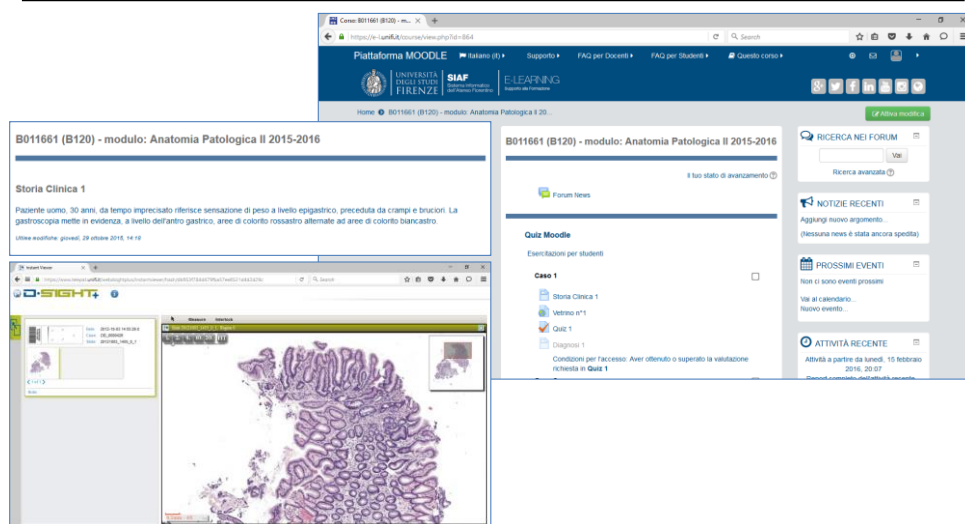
Corso: B011661 (B120) – mo...

https://e-l.unifi.it/course/view.php?id=864

Cerca

Piattaforma MOODLE Italiano (it) Supporto FAQ per Docenti FAQ per Studenti Questo corso

UNIVERSITÀ DEGLI STUDI FIRENZE SIAF Sistema Informatico dell'Ateneo Fiorentino E-LEARNING Supporto alla formazione

Home B011661 (B120) - modulo: Anatomia Patologica II 20...

Attiva modifica

B011661 (B120) - modulo: Anatomia Patologica II 2015-2016

Storia Clinica 1

Paziente uomo, 30 anni, da tempo imprecisato riferisce sensazione di peso a livello epigastrico, preceduta da crampi e brucíori. La gastroscopia mette in evidenza, a livello dell'antro gastrico, aree di colorito rossastro alternate ad aree di colorito biancastro.

Ultime modifiche: giovedì, 29 ottobre 2015, 14:18

B011661 (B120) - modulo: Anatomia Patologica II 2015-2016

Il tuo stato di avanzamento

Forum News

Quiz Moodle

Esercitazioni per studenti

Caso 1

Storia Clinica 1

Vetrino n°1

Quiz 1

Diagnosi 1

Condizioni per l'accesso: Aver ottenuto o superato la valutazione richiesta in Quiz 1

RICERCA NEI FORUM

Vai

Ricerca avanzata

NOTIZIE RECENTI

Aggiungi nuovo argomento...

(Nessuna news è stata ancora spedita)

PROSSIMI EVENTI

Non ci sono eventi prossimi

Vai al calendario...

Nuovo evento...

ATTIVITÀ RECENTE

Attività a partire da lunedì, 15 febbraio 2016, 20:07

Instant Viewer

Search

D-SIGHT+

Measure Interlock